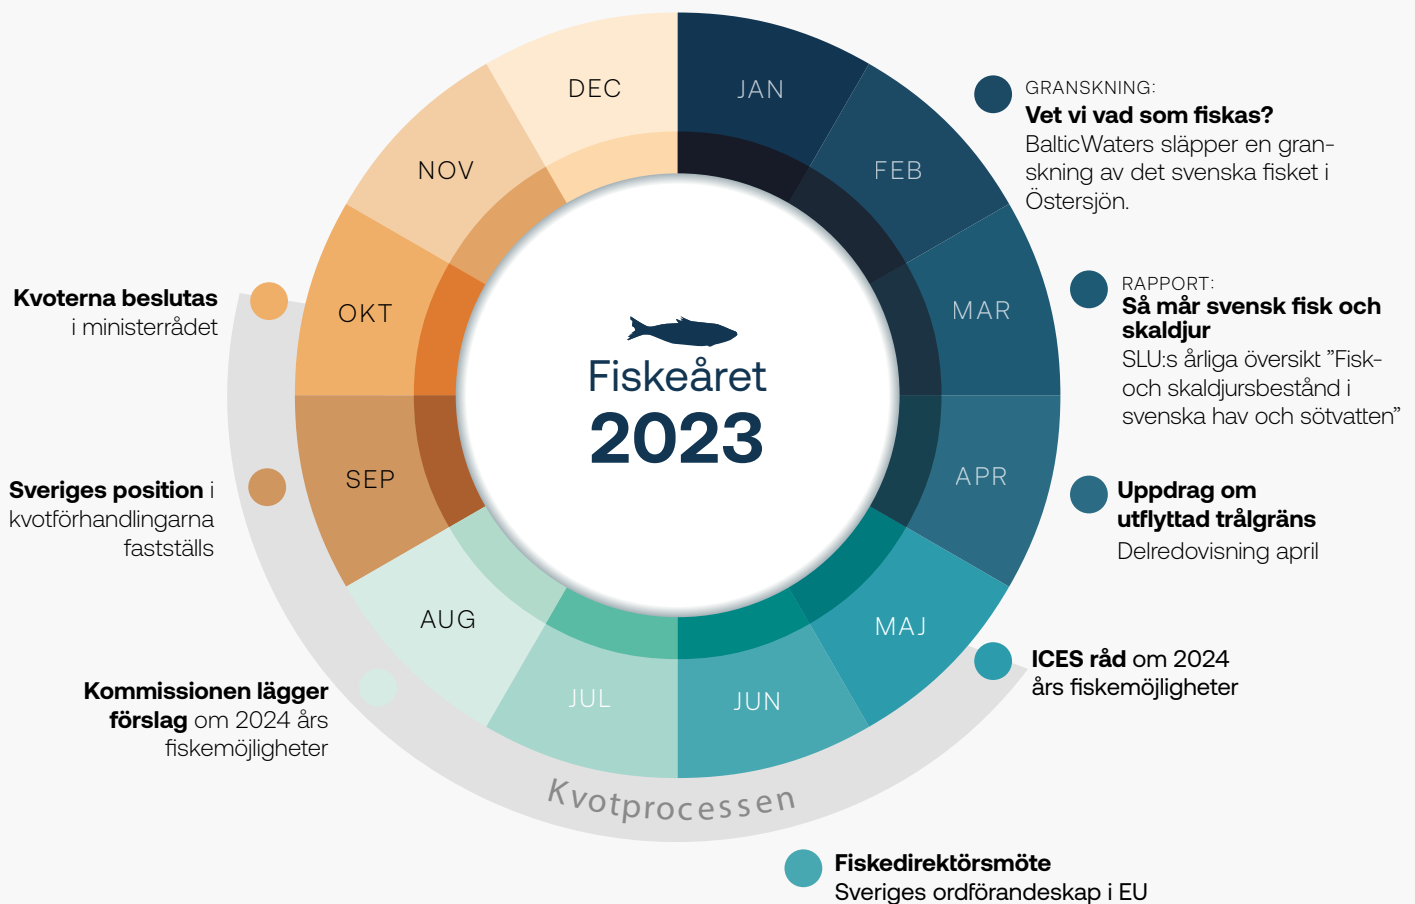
DEC
JAN
NOV
FEB
OKT
MAR
SEP
APR
AUG
MAJ
JUL
JUN

Fiskeåret
2023

Kvotprocessen

GRANSKNING:
Vet vi vad som fiskas?
BalticWaters släpper en granskning av det svenska fisket i Östersjön.

RAPPORT:
Så mår svensk fisk och skaldjur
SLU:s årliga översikt ”Fisk- och skaldjursbestånd i svenska hav och sötvatten”

Uppdrag om utflyttad trålgräns
Delredovisning april

ICES råd om 2024 års fiskemöjligheter

Fiskedirektörsmöte
Sveriges ordförandeskap i EU

Kommissionen lägger förslag om 2024 års fiskemöjligheter

Sveriges position i kvotförhandlingarna fastställs

Kvoterna beslutas i ministerrådet